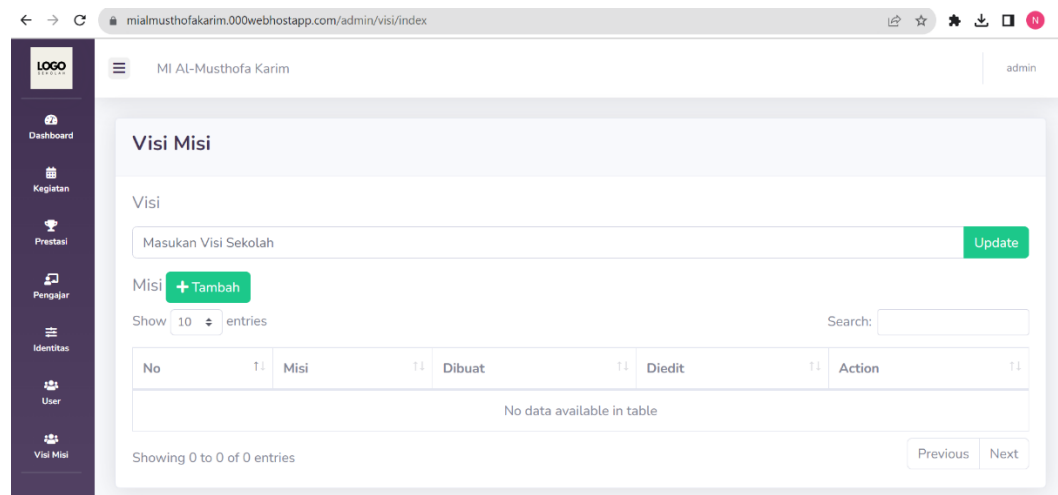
mialmusthofakarim.000webhostapp.com/admin/visi/index

N

LOGO
SEKOLAH

MI Al-Musthofa Karim

admin

Dashboard

Kegiatan

Prestasi

Pengajar

Identitas

User

Visi Misi

Visi Misi

Visi

Masukan Visi Sekolah

Update

Misi + Tambah

Show 10 entries

Search:

| No | Misi | Dibuat | Diedit | Action |
|---|---|---|---|---|
| No data available in table | | | | |

Showing 0 to 0 of 0 entries

Previous Next